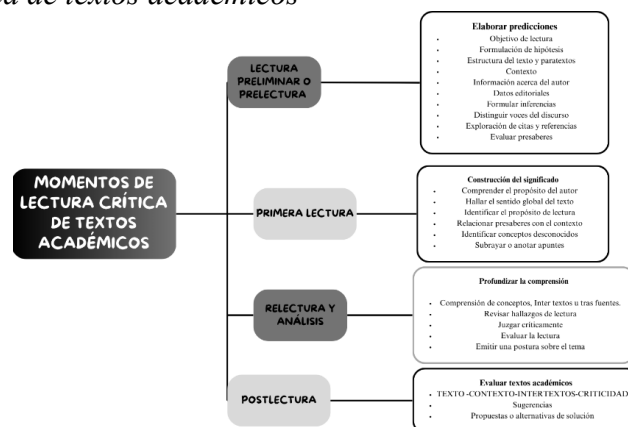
a de textos académicos

MOMENTOS DE LECTURA CRÍTICA DE TEXTOS ACADÉMICOS

LECTURA PRELIMINAR O PRELECTURA

Elaborar predicciones
- Objetivo de lectura
- Formulación de hipótesis
- Estructura del texto y paratextos
- Contexto
- Información acerca del autor
- Datos editoriales
- Formular inferencias
- Distinguir voces del discurso
- Exploración de citas y referencias
- Evaluar presaberes

PRIMERA LECTURA

Construcción del significado
- Comprender el propósito del autor
- Hallar el sentido global del texto
- Identificar el propósito de lectura
- Relacionar presaberes con el contexto
- Identificar conceptos desconocidos
- Subrayar o anotar apuntes

RELECTURA Y ANÁLISIS

Profundizar la comprensión
- Comprensión de conceptos, Inter textos u tras fuentes.
- Revisar hallazgos de lectura
- Juzgar críticamente
- Evaluar la lectura
- Emitir una postura sobre el tema

POSTLECTURA

Evaluar textos académicos
- TEXTO -CONTEXTO-INTERTEXTOS-CRITICIDAD
- Sugerencias
- Propuestas o alternativas de solución